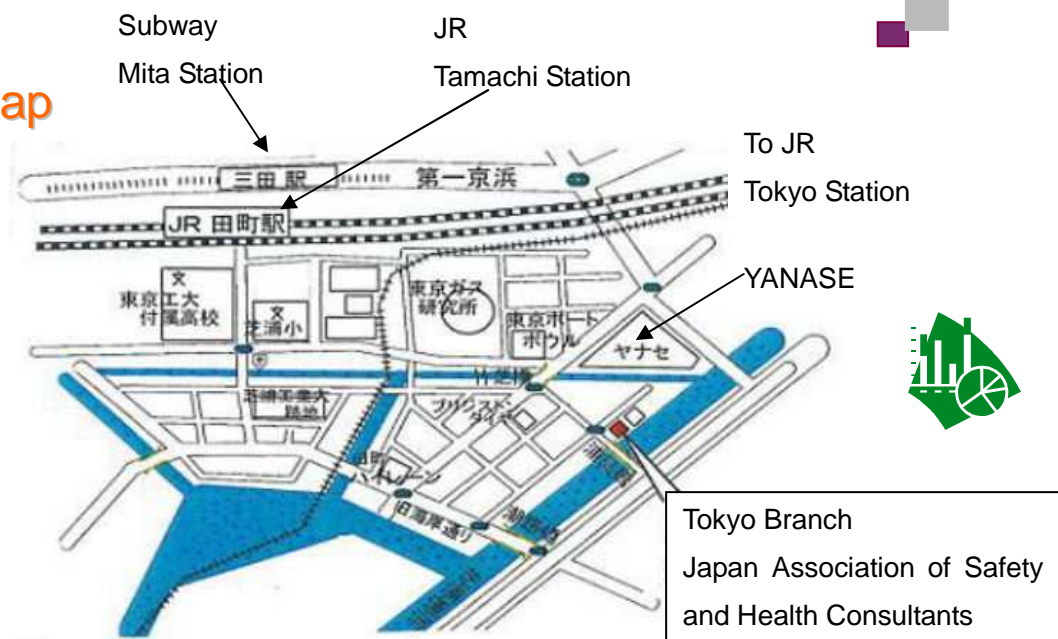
Subway
Mita Station

JR
Tamachi Station

ap

To JR
Tokyo Station

三田駅
第一京浜
JR 田町駅

YANASE

文
東京工大
付属高校

文
芝浦小

東京ガス
研究所

東京ポート
ボウル

ヤナセ

竹芝橋

ブリヂストン
タイヤ

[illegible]

田町
ハーモニー

旧海岸通り

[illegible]

Tokyo Branch
Japan Association of Safety and Health Consultants